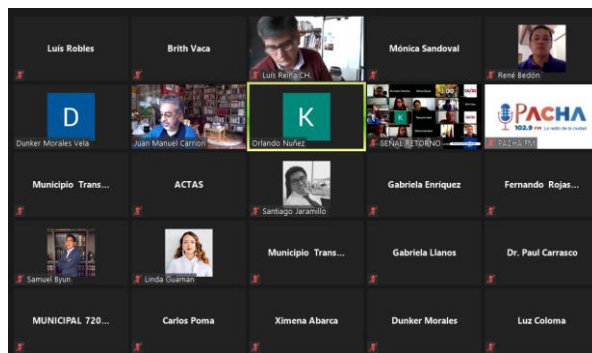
Luis Robles

Brith Vaca

Luis Reina CH.

Mónica Sandoval

René Bedón

D
Dunker Morales Vela

Juan Manuel Carrion

K
Orlando Nuñez

SEÑAL RETORNO

PACHA
102.9 FM La radio de la ciudad
PACHA TV

Municipio Trans...

ACTAS

Santiago Jaramillo

Gabriela Enríquez

Fernando Rojas...

Samuel Byun

Linda Guaman

Municipio Trans...

Gabriela Llanos

Dr. Paul Carrasco

MUNICIPAL 720...

Carlos Poma

Ximena Abarca

Dunker Morales

Luz Coloma